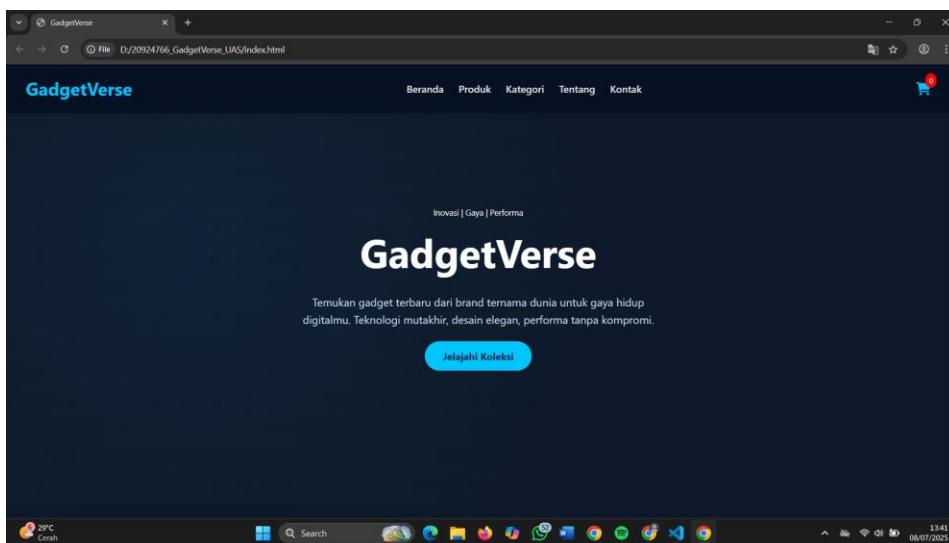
GadgetVerse

File D:/20924766_GadgetVerse_UAS/index.html

GadgetVerse

Beranda Produk Kategori Tentang Kontak

0

Inovasi | Gaya | Performa

GadgetVerse

Temukan gadget terbaru dari brand ternama dunia untuk gaya hidup digitalmu. Teknologi mutakhir, desain elegan, performa tanpa kompromi.

Jelajahi Koleksi

29°C
Cerah

Search

13:41
08/07/2025